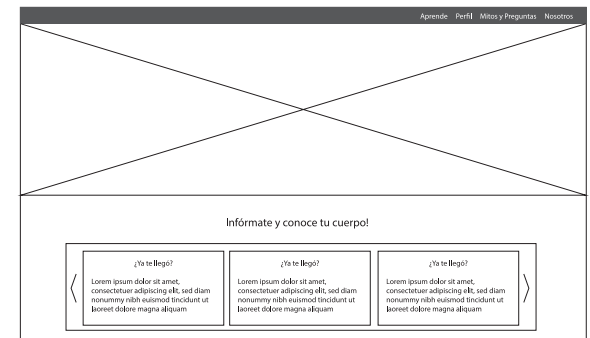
Aprende Perfil Mitos y Preguntas Nosotros

Infórmate y conoce tu cuerpo!

¿Ya te llegó?

Lorem ipsum dolor sit amet, consectetuer adipiscing elit, sed diam nonummy nibh euismod tincidunt ut laoreet dolore magna aliquam

¿Ya te llegó?

Lorem ipsum dolor sit amet, consectetuer adipiscing elit, sed diam nonummy nibh euismod tincidunt ut laoreet dolore magna aliquam

¿Ya te llegó?

Lorem ipsum dolor sit amet, consectetuer adipiscing elit, sed diam nonummy nibh euismod tincidunt ut laoreet dolore magna aliquam